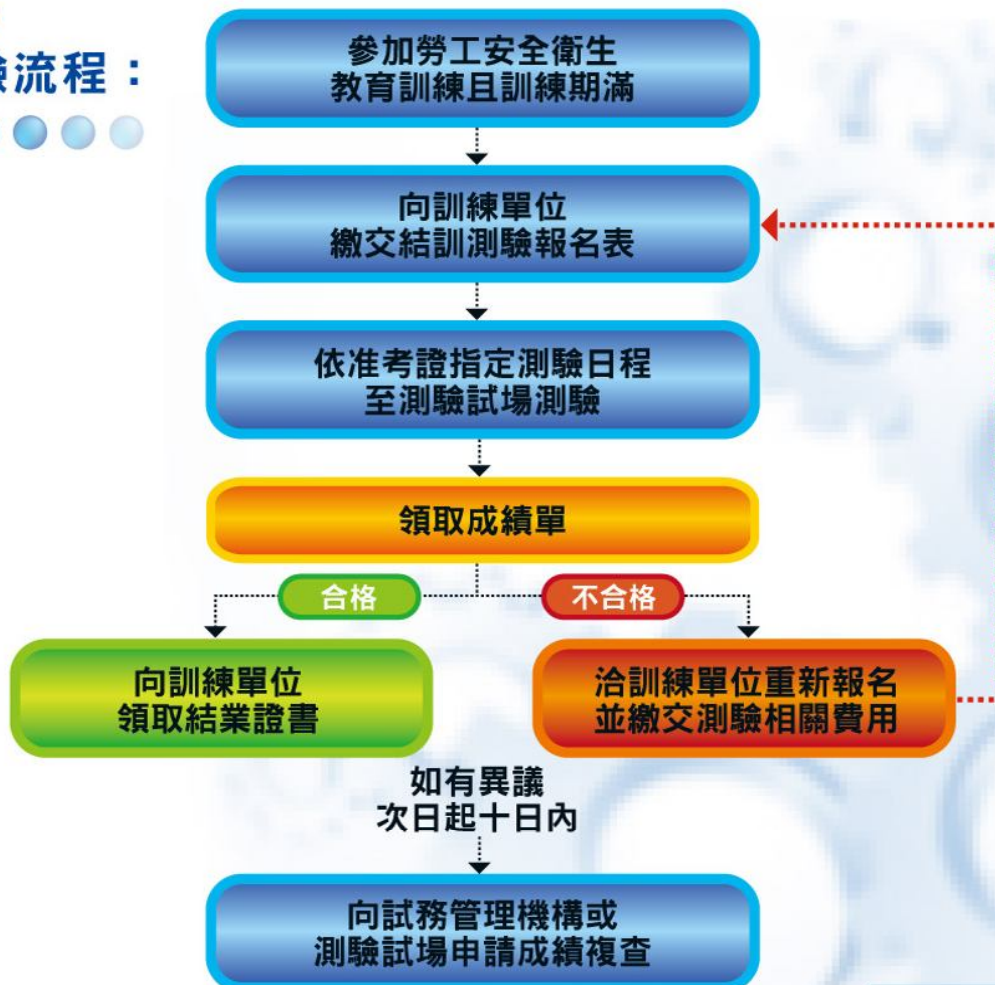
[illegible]流程：

參加勞工安全衛生
教育訓練且訓練期滿

向訓練單位
繳交結訓測驗報名表

依准考證指定測驗日程
至測驗試場測驗

領取成績單

合格

不合格

向訓練單位
領取結業證書

洽訓練單位重新報名
並繳交測驗相關費用

如有異議
次日起十日內

向試務管理機構或
測驗試場申請成績複查